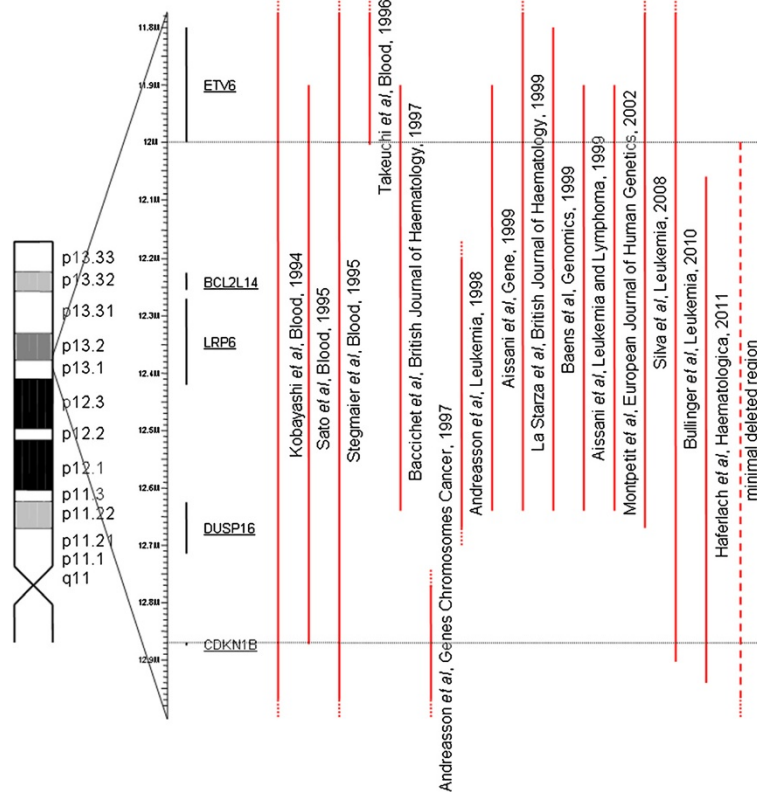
p13.33
p13.32
p13.31
p13.2
p13.1
p12.3
p12.2
p12.1
p11.3
p11.22
p11.21
p11.1
q11

11.8M
11.9M
12M
12.1M
12.2M
12.3M
12.4M
12.5M
12.6M
12.7M
12.8M
12.9M

ETV6
BCL2L14
LRP6
DUSP16
CDKN1B

Kobayashi *et al*, Blood, 1994
Sato *et al*, Blood, 1995
Stegmaier *et al*, Blood, 1995
Takeuchi *et al*, Blood, 1996
Baccichet *et al*, British Journal of Haematology, 1997
Andreasson *et al*, Genes Chromosomes Cancer, 1997
Andreasson *et al*, Leukemia, 1998
Aissani *et al*, Gene, 1999
La Starza *et al*, British Journal of Haematology, 1999
Baens *et al*, Genomics, 1999
Aissani *et al*, Leukemia and Lymphoma, 1999
Montpetit *et al*, European Journal of Human Genetics, 2002
Silva *et al*, Leukemia, 2008
Bullinger *et al*, Leukemia, 2010
Haferlach *et al*, Haematologica, 2011
minimal deleted region